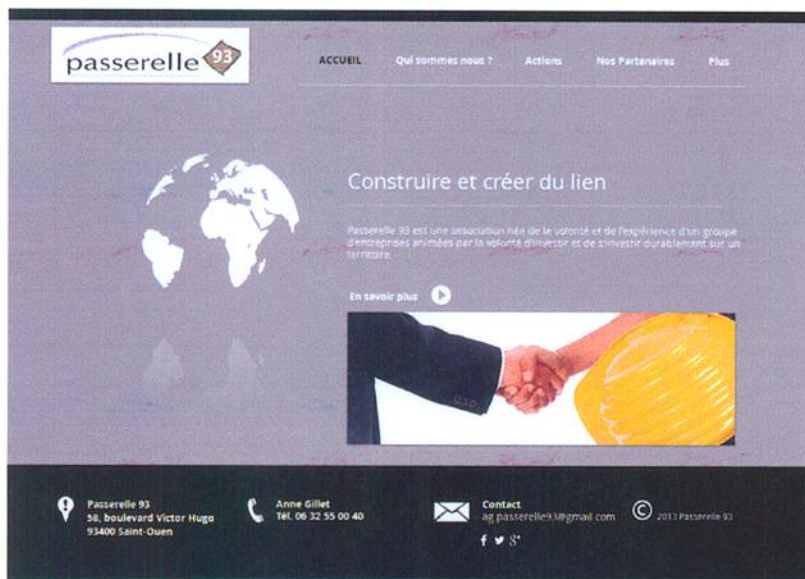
passerelle 93

ACCUEIL Qui sommes nous ? Actions Nos Partenaires Plus

Construire et créer du lien

Passerelle 93 est une association née de la volonté et de l'expérience d'un groupe d'entreprises animées par la volonté d'investir et de s'investir durablement sur un territoire.

En savoir plus

Passerelle 93
58, boulevard Victor Hugo
93400 Saint-Ouen

Anne Gillet
Tél. 06 32 55 00 40

Contact
ag.passerelle93@gmail.com

© 2013 Passerelle 93